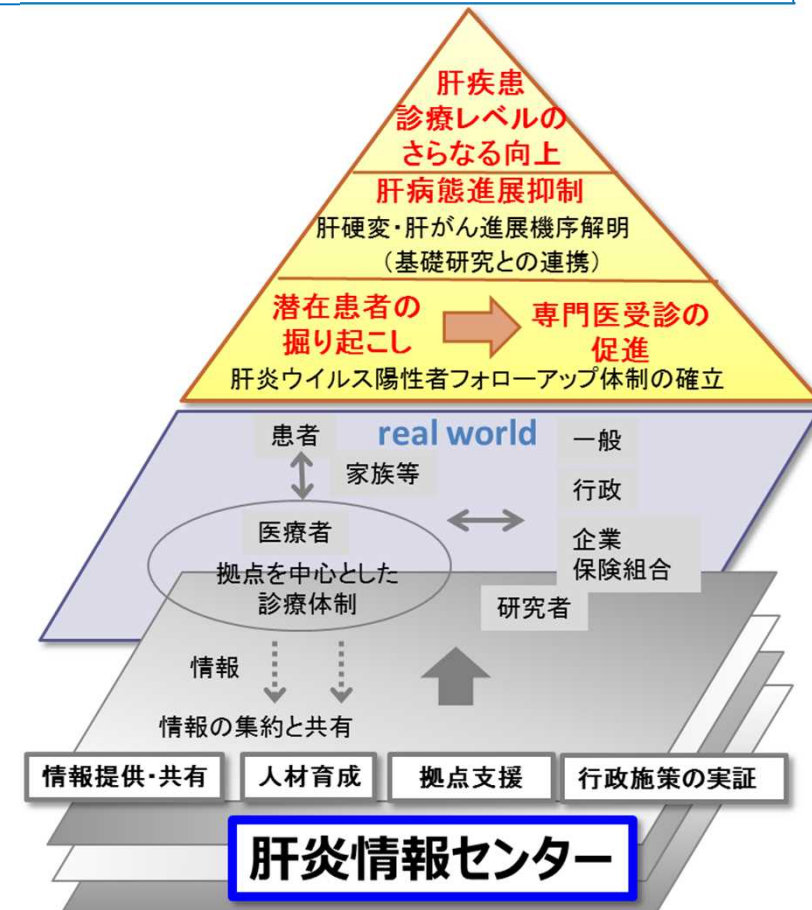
肝疾患
診療レベルの
さらなる向上

肝病態進展抑制
肝硬変・肝がん進展機序解明
（基礎研究との連携）

潜在患者の
掘り起こし

専門医受診の
促進

肝炎ウイルス陽性者フォローアップ体制の確立

患者

real world

家族等

一般

行政

医療者

企業
保険組合

拠点を中心とした
診療体制

研究者

情報

情報の集約と共有

情報提供・共有

人材育成

拠点支援

行政施策の実証

肝炎情報センター